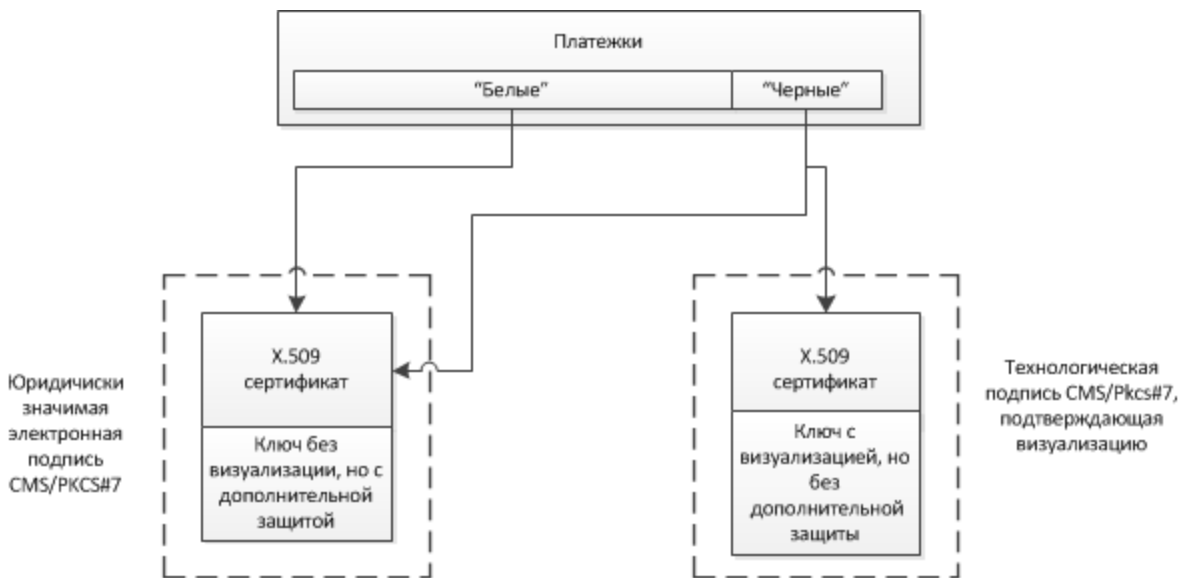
Платежки

"Белые"

"Черные"

Юридичиски значимая электронная подпись CMS/PKCS#7

X.509 сертификат

Ключ без визуализации, но с дополнительной защитой

X.509 сертификат

Ключ с визуализацией, но без дополнительной защиты

Технологическая подпись CMS/Pkcs#7, подтверждающая визуализацию